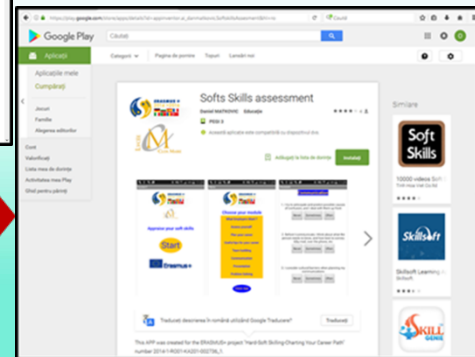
https://play.google.com/store/apps/details?id=appinventor.ai_danmatrovic.SoftsSkillsassessment&hl=ro

Caută

Google Play

Căutați

Aplicații

Categorii

Pagina de pornire

Topuri

Lansări noi

Aplicațiile mele

Cumpărați

Jocuri

Familia

Alegerea editorilor

Cont

Valorificați

Lista mea de dorințe

Activitatea mea Play

Ghid pentru părinți

Softs Skills assessment

Daniel MATROVIC

Educație

PEGI 3

Această aplicație este compatibilă cu dispozitivul dvs.

Adăugați în lista de dorințe

Instalați

Choose your module

Appraise your soft skills

Start

Erasmus+

Traduceți descrierea în română utilizând Google Traducere?

Traduceți

This APP was created for the ERASMUS+ project "Hard-Soft Skilling-Charting Your Career Path" number 2014-1-RO01-KA201-002736_1

Similare

Soft Skills

10000 videos Soft Skills

SkillSoft

SkillSoft Learning

SKILL